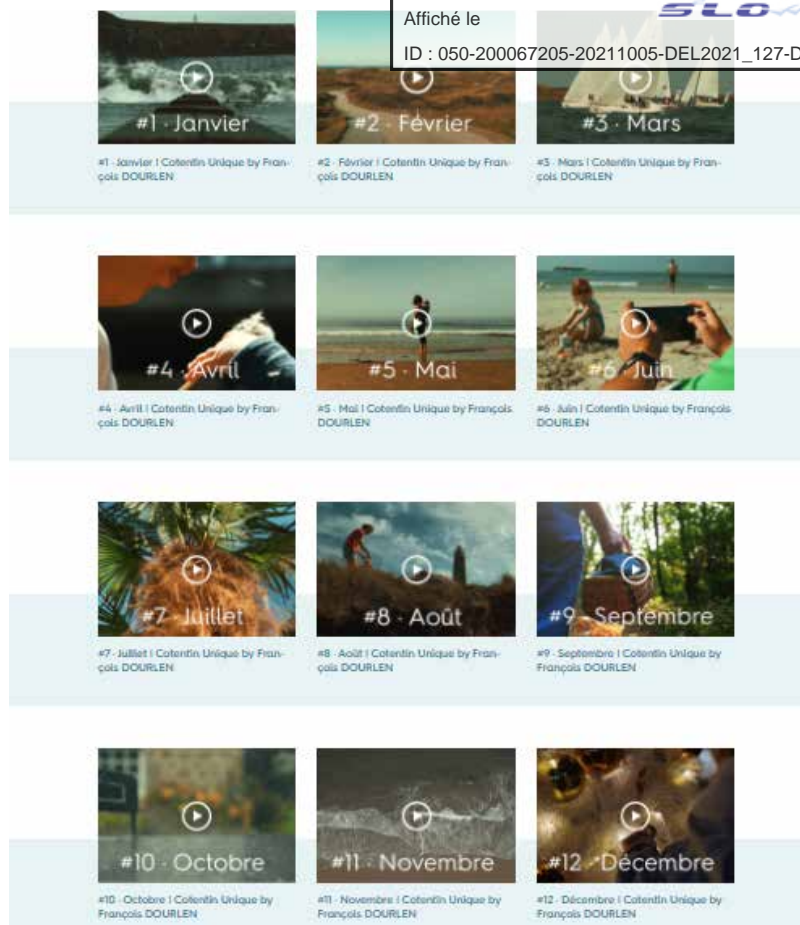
Affiché le

ID : 050-200067205-20211005-DEL2021_127-D

SLO

#1 · Janvier

#1 · Janvier | Cotentin Unique by François DOURLEN

#2 · Février

#2 · Février | Cotentin Unique by François DOURLEN

#3 · Mars

#3 · Mars | Cotentin Unique by François DOURLEN

#4 · Avril

#4 · Avril | Cotentin Unique by François DOURLEN

#5 · Mai

#5 · Mai | Cotentin Unique by François DOURLEN

#6 · Juin

#6 · Juin | Cotentin Unique by François DOURLEN

#7 · Juillet

#7 · Juillet | Cotentin Unique by François DOURLEN

#8 · Août

#8 · Août | Cotentin Unique by François DOURLEN

#9 · Septembre

#9 · Septembre | Cotentin Unique by François DOURLEN

#10 · Octobre

#10 · Octobre | Cotentin Unique by François DOURLEN

#11 · Novembre

#11 · Novembre | Cotentin Unique by François DOURLEN

#12 · Décembre

#12 · Décembre | Cotentin Unique by François DOURLEN